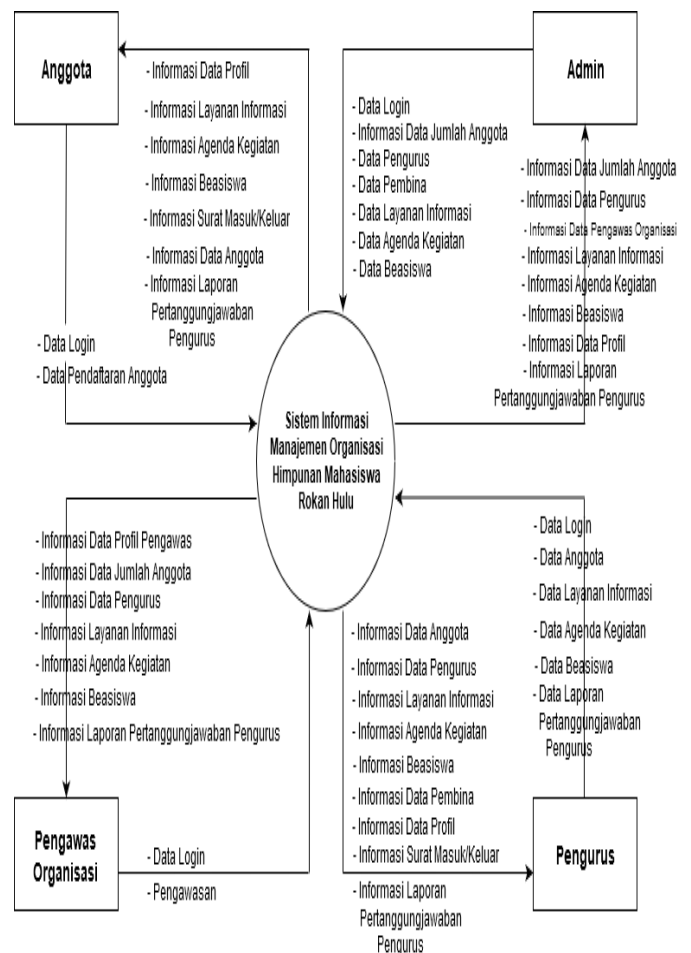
Anggota

- Informasi Data Profil
- Informasi Layanan Informasi
- Informasi Agenda Kegiatan
- Informasi Beasiswa
- Informasi Surat Masuk/Keluar
- Informasi Data Anggota
- Informasi Laporan Pertanggungjawaban Pengurus

Admin

- Data Login
- Informasi Data Jumlah Anggota
- Data Pengurus
- Data Pembina
- Data Layanan Informasi
- Data Agenda Kegiatan
- Data Beasiswa

- Informasi Data Jumlah Anggota
- Informasi Data Pengurus
- Informasi Data Pengawas Organisasi
- Informasi Layanan Informasi
- Informasi Agenda Kegiatan
- Informasi Beasiswa
- Informasi Data Profil
- Informasi Laporan Pertanggungjawaban Pengurus

- Data Login
- Data Pendaftaran Anggota

Sistem Informasi Manajemen Organisasi Himpunan Mahasiswa Rokan Hulu

- Informasi Data Profil Pengawas
- Informasi Data Jumlah Anggota
- Informasi Data Pengurus
- Informasi Layanan Informasi
- Informasi Agenda Kegiatan
- Informasi Beasiswa
- Informasi Laporan Pertanggungjawaban Pengurus

- Data Login
- Data Anggota
- Data Layanan Informasi
- Data Agenda Kegiatan
- Data Beasiswa
- Data Laporan Pertanggungjawaban Pengurus

- Informasi Data Anggota
- Informasi Data Pengurus
- Informasi Layanan Informasi
- Informasi Agenda Kegiatan
- Informasi Beasiswa
- Informasi Data Pembina
- Informasi Data Profil
- Informasi Surat Masuk/Keluar
- Informasi Laporan Pertanggungjawaban Pengurus

Pengawas Organisasi

- Data Login
- Pengawasan

Pengurus